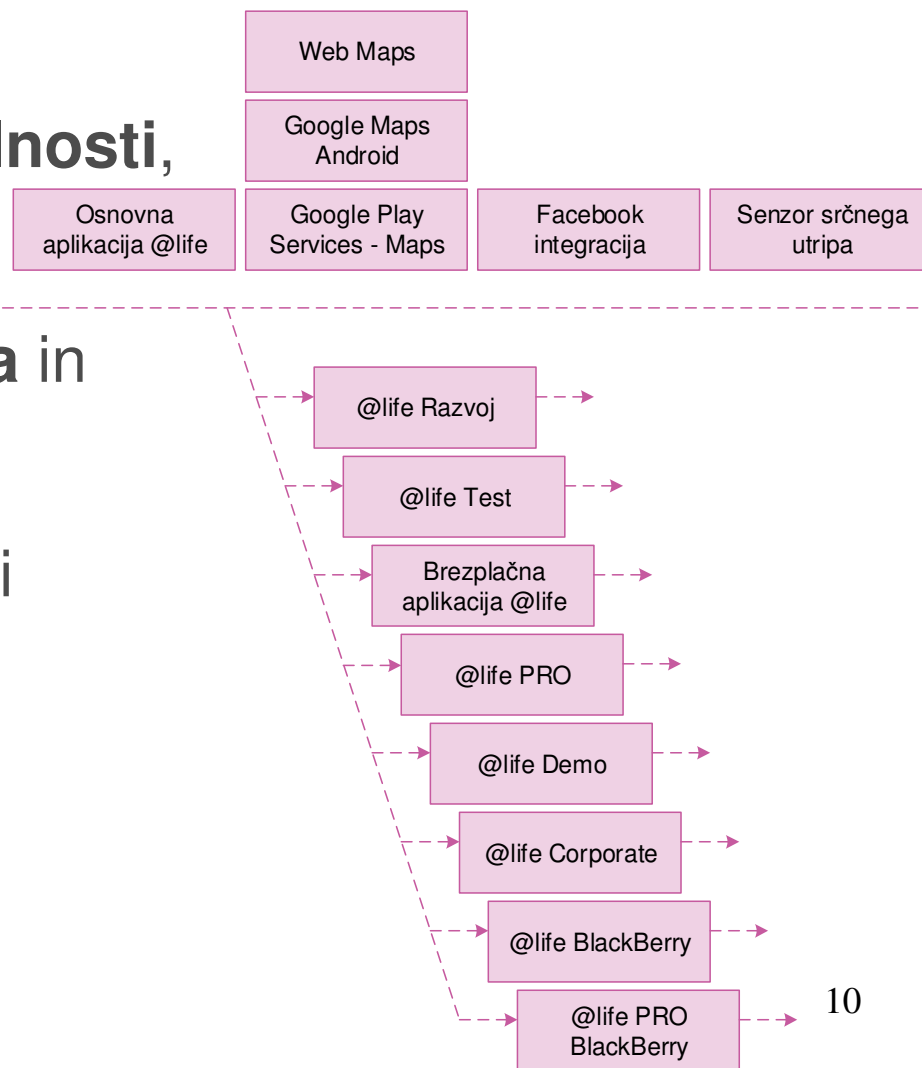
lnosti,

a in

i

Web Maps

Google Maps Android

Osnovna aplikacija @life

Google Play Services - Maps

Facebook integracija

Senzor srčnega utripa

@life Razvoj

@life Test

Brezplačna aplikacija @life

@life PRO

@life Demo

@life Corporate

@life BlackBerry

@life PRO BlackBerry

10